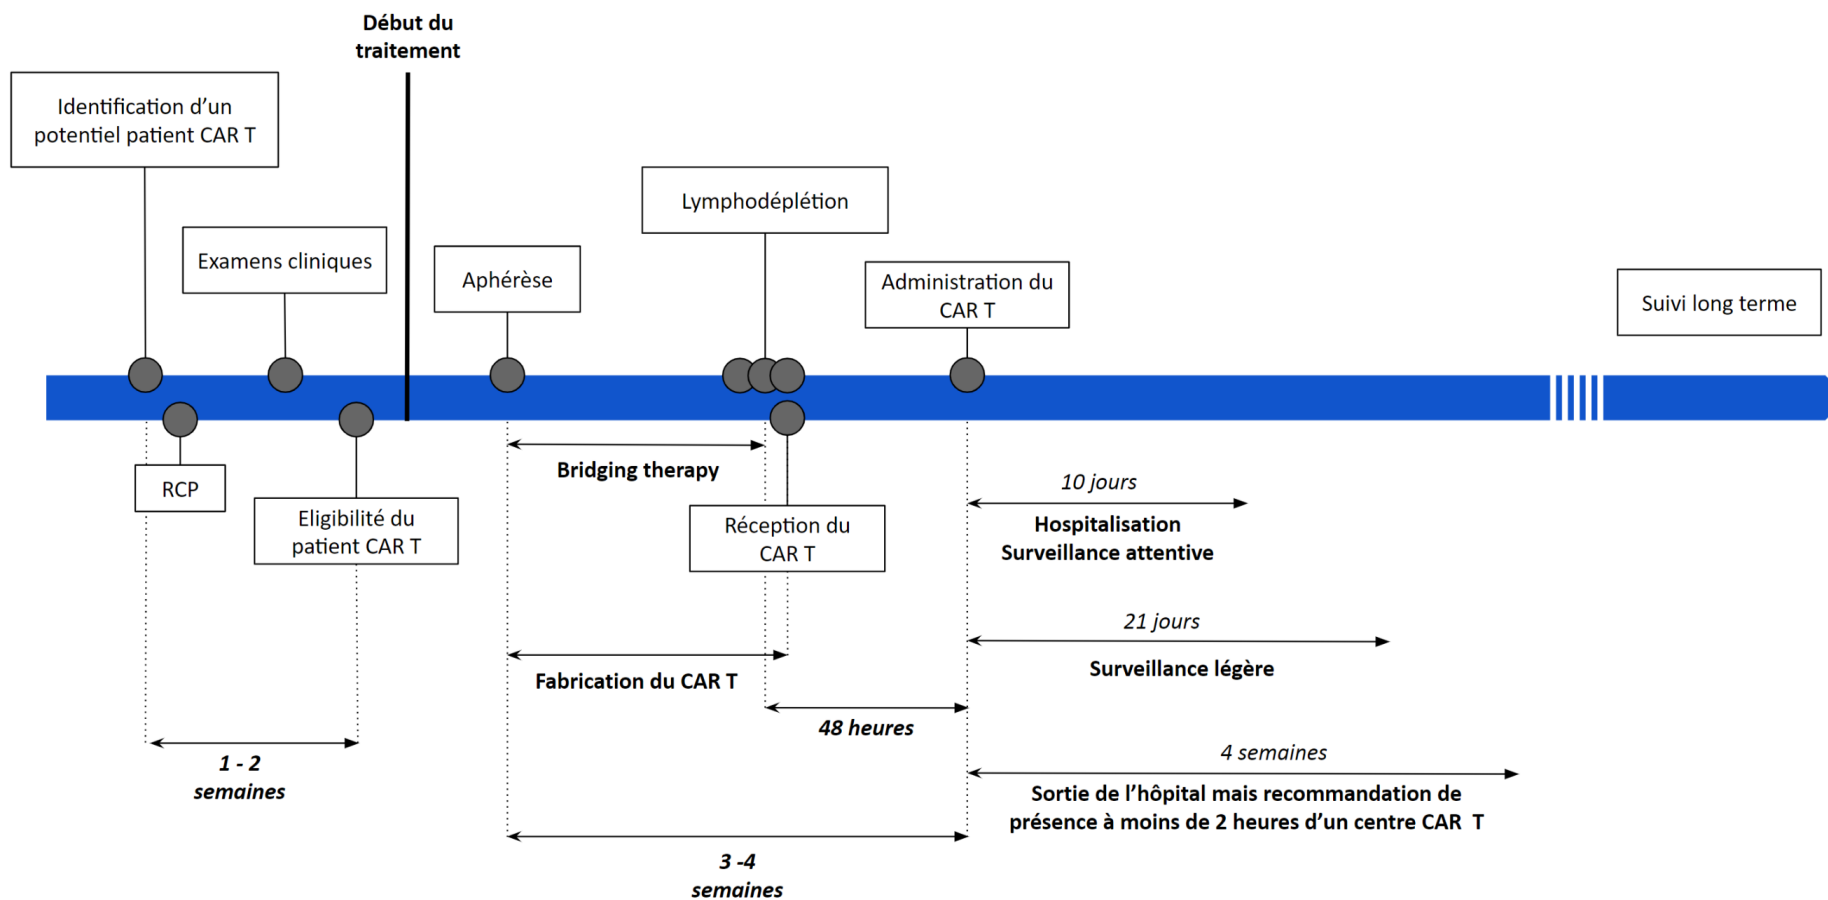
Début du traitement

Identification d’un potentiel patient CAR T

Examens cliniques

Aphérèse

Lymphodéplétion

Administration du CAR T

Suivi long terme

RCP

Eligibilité du patient CAR T

Bridging therapy

Réception du CAR T

10 jours

Hospitalisation
Surveillance attentive

21 jours

Surveillance légère

Fabrication du CAR T

48 heures

4 semaines

Sortie de l’hôpital mais recommandation de présence à moins de 2 heures d’un centre CAR T

1 - 2 semaines

3 -4 semaines